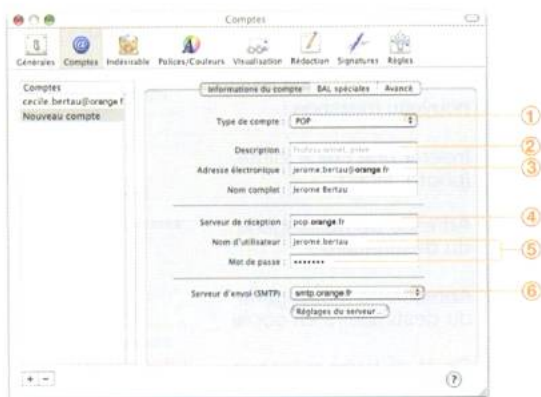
Comptes

Générales Comptes Indésirable Polices/Couleurs Visualisation Rédaction Signatures Règles

Comptes
cecile.bertau@orange.f
Nouveau compte

Informations du compte BAL spéciales Avancé

Type de compte : POP

Description : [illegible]

Adresse électronique : jerome.bertau@orange.fr

Nom complet : Jerome Bertau

Serveur de réception : pop.orange.fr

Nom d'utilisateur : jerome.bertau

Mot de passe : •••••••

Serveur d'envoi (SMTP) : smtp.orange.fr

Réglages du serveur...

1
2
3
4
5
6

+ -

?